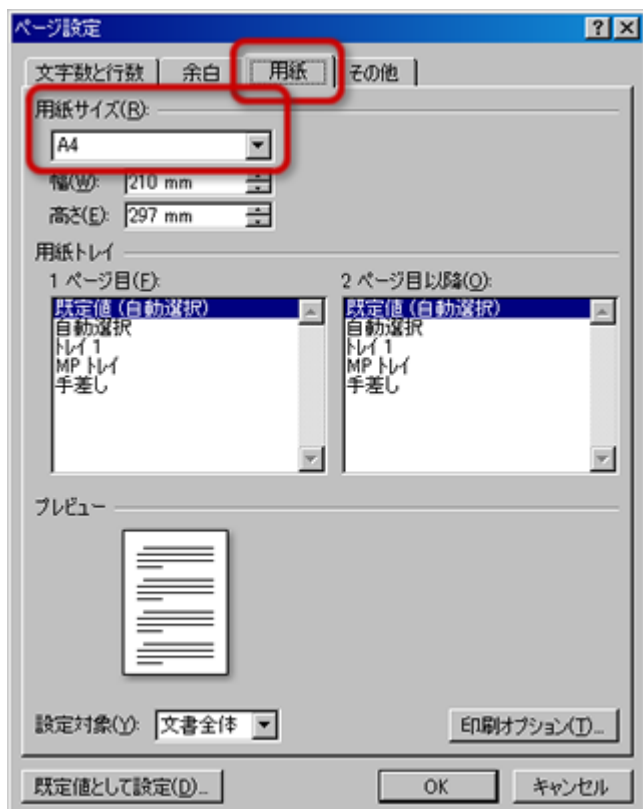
ページ設定

? X

文字数と行数 | 余白 | 用紙 | その他

用紙サイズ(R):

A4

幅(W): 210 mm

高さ(E): 297 mm

用紙トレイ

1 ページ目(F):

既定値 (自動選択)
自動選択
トレイ 1
MP トレイ
手差し

2 ページ目以降(O):

既定値 (自動選択)
自動選択
トレイ 1
MP トレイ
手差し

プレビュー

設定対象(Y): 文書全体

印刷オプション(T)...

既定値として設定(D)...

OK

キャンセル